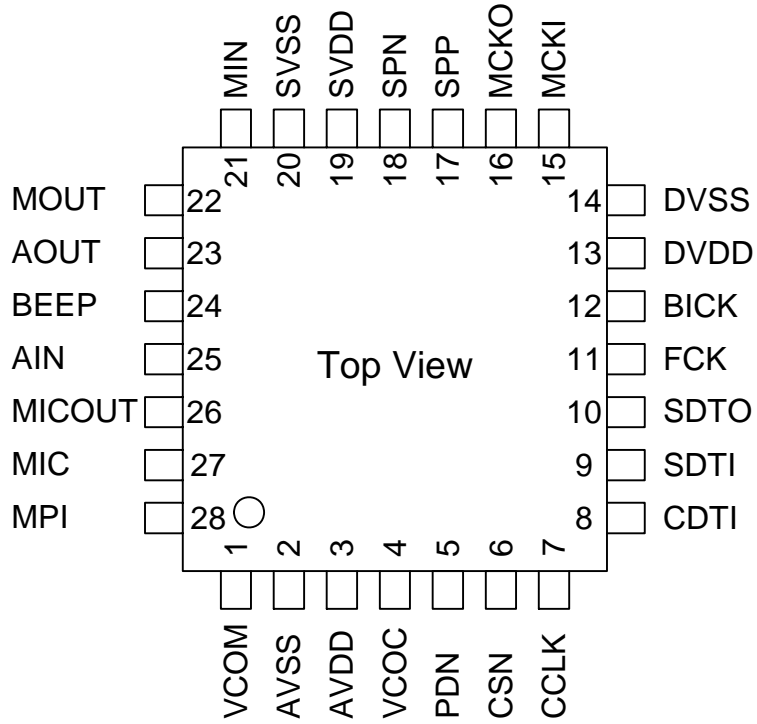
MIN SVSS SVDD SPN SPP MCKO MCKI

21 20 19 18 17 16 15

MOUT 22
AOUT 23
BEEP 24
AIN 25
MICOUT 26
MIC 27
MPI 28

14 DVSS
13 DVDD
12 BICK
11 FCK
10 SDTO
9 SDTI
8 CDTI

Top View

1 2 3 4 5 6 7

VCOM AVSS AVDD VCOC PDN CSN CCLK